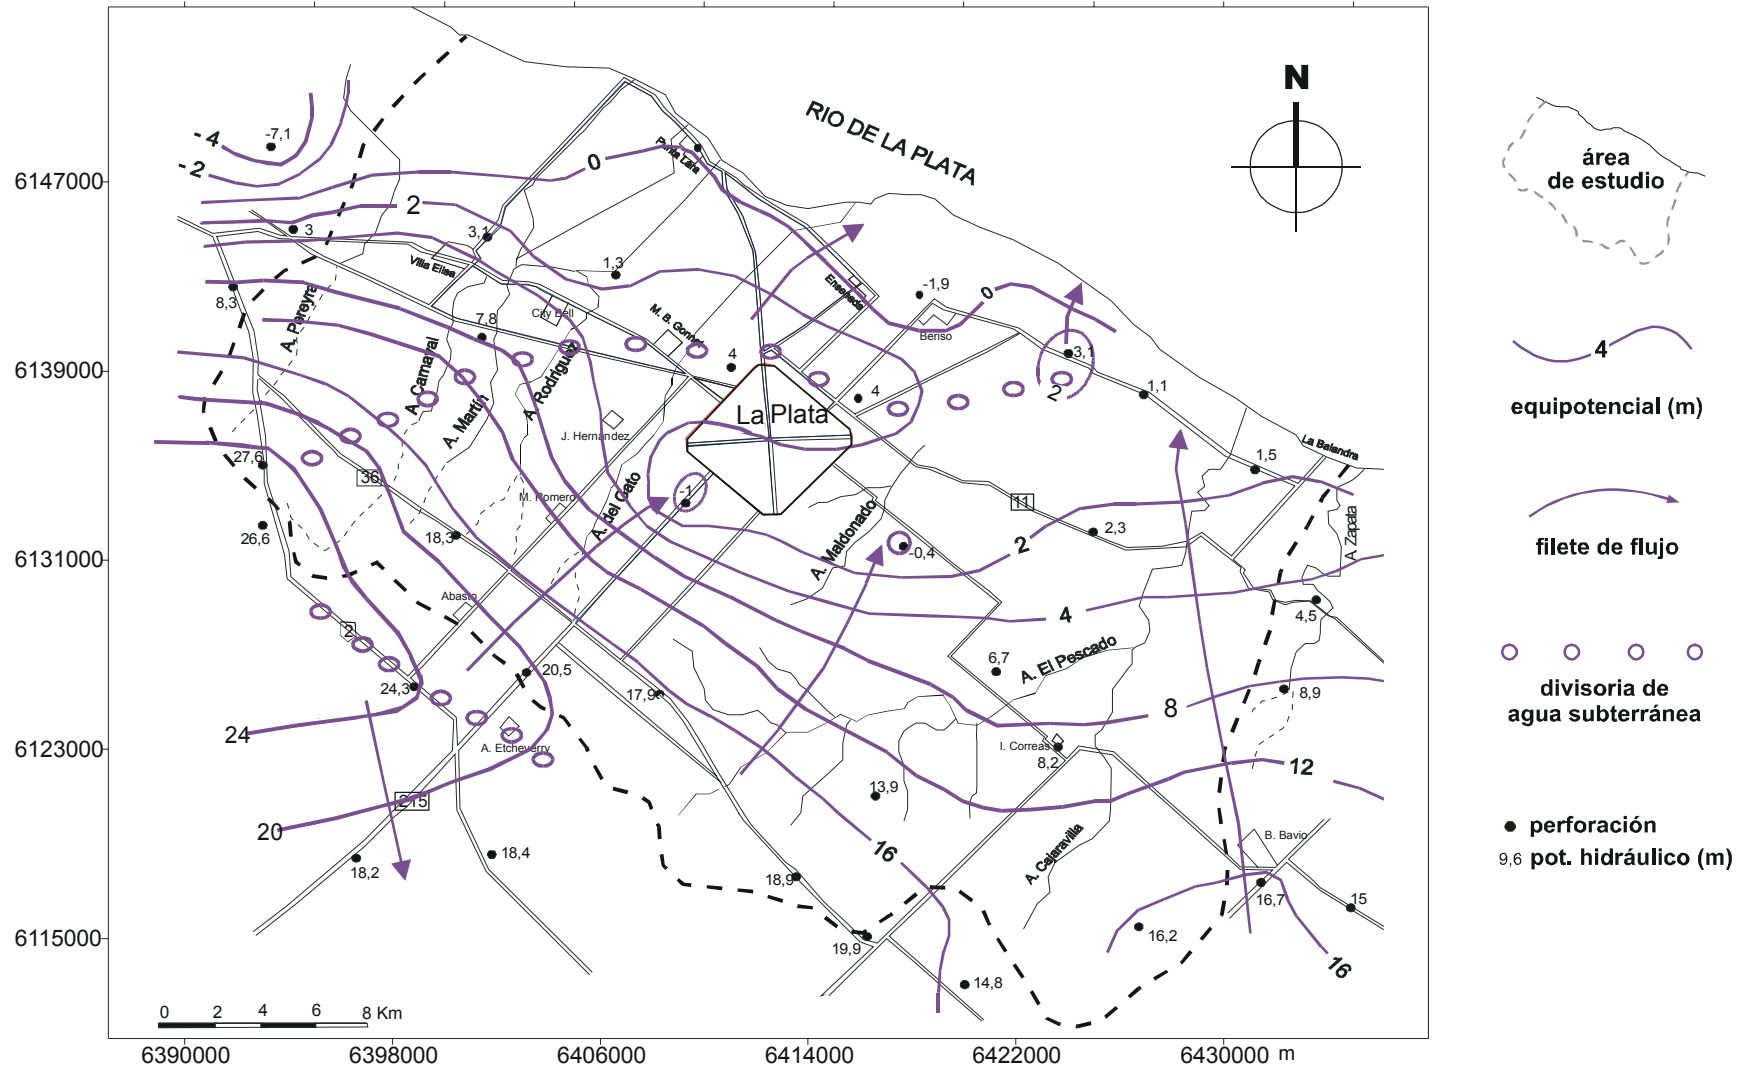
N

RIO DE LA PLATA

6147000
6139000
6131000
6123000
6115000

6390000
6398000
6406000
6414000
6422000
6430000 m

-4
-2
-7,1
0
2
3
3,1
1,3
-1,9
0
8,3
7,8
4
3,1
2
1,1
Punta Lara
Villa Elisa
City Bell
M. B. Gonnet
Ensenada
Berisso
La Plata
A. Pereyra
A. Carnaval
A. Martin
A. Rodriguez
J. Hernandez
4
27,6
36
M. Romero
-1
A. del Gato
A. Maldonado
11
1,5
La Balandra
2,3
26,6
18,3
-0,4
2
A. Zapata
Abasto
2
4
4,5
6,7
A. El Pescado
20,5
24,3
17,9
8,9
8
24
A. Etcheverry
I. Correas
8,2
12
215
13,9
20
B. Bavio
18,4
16
18,2
18,9
A. Cajaravilla
16,7
15
19,9
16,2
16
14,8

0 2 4 6 8 Km

área de estudio

4
equipotencial (m)

filete de flujo

divisoria de agua subterránea

perforación
9,6 pot. hidráulico (m)